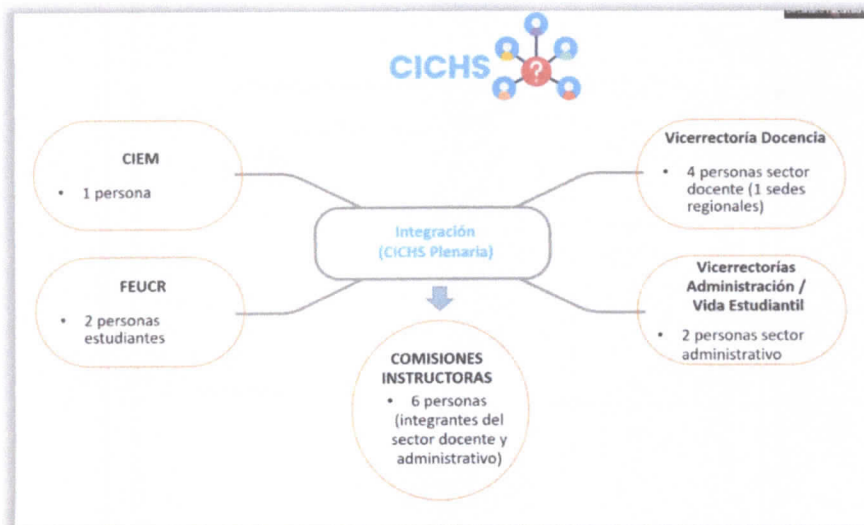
CICHS

CIEM
• 1 persona

Vicerrectoría Docencia
• 4 personas sector docente (1 sedes regionales)

Integración (CICHS Plenaria)

FEUCR
• 2 personas estudiantes

Vicerrectorías Administración / Vida Estudiantil
• 2 personas sector administrativo

COMISIONES INSTRUCTORAS
• 6 personas (integrantes del sector docente y administrativo)